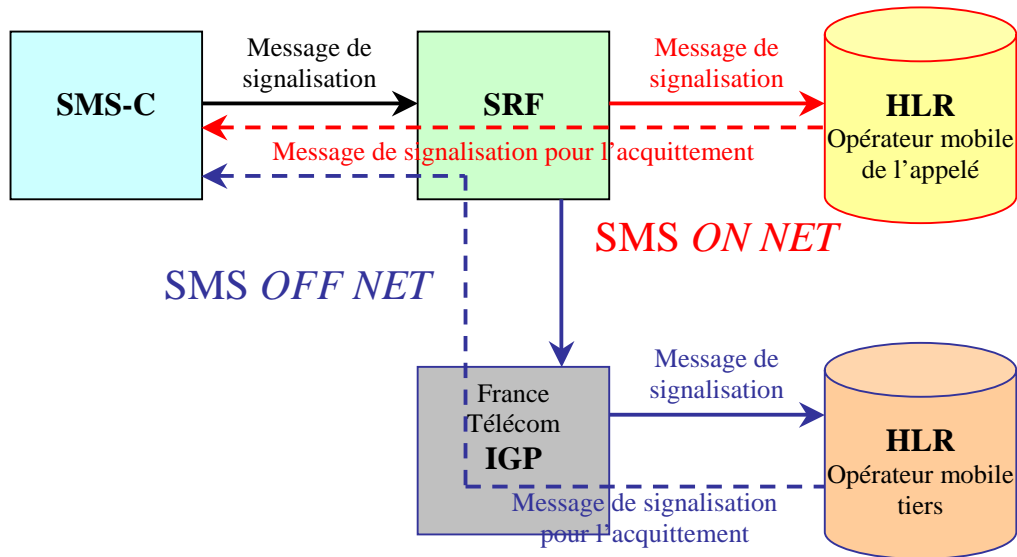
SMS-C

Message de signalisation

SRF

Message de signalisation

HLR
Opérateur mobile de l'appelé

Message de signalisation pour l'acquittement

SMS *ON NET*

SMS *OFF NET*

France Télécom
IGP

Message de signalisation

HLR
Opérateur mobile tiers

Message de signalisation pour l'acquittement